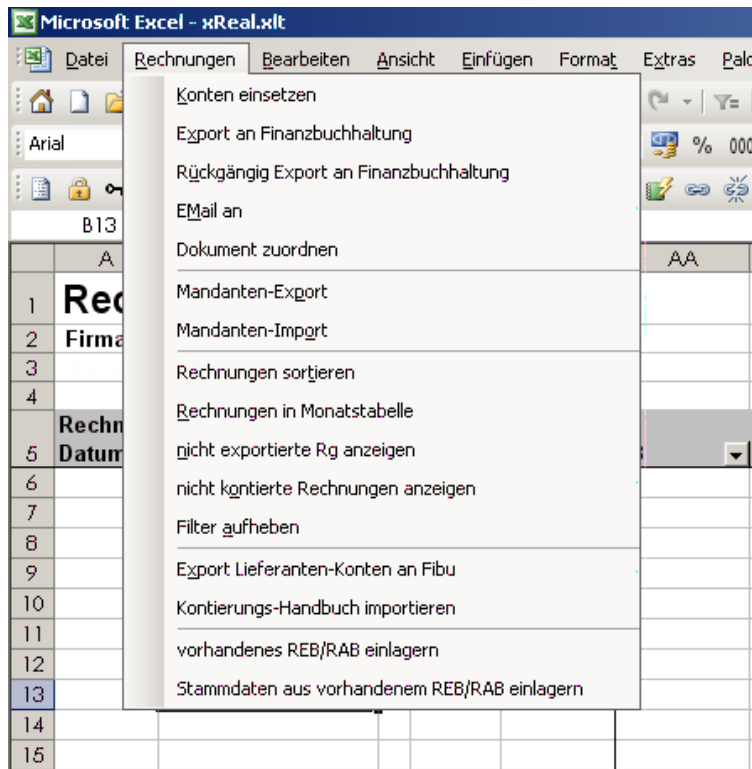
Microsoft Excel - xReal.xlt

Datei Rechnungen Bearbeiten Ansicht Einfügen Format Extras Palo

Arial

%

B13

A

AA

1 Rec

2 Firma

3

4

5 Rechn Datum

6

7

8

9

10

11

12

13

14

15

Konten einsetzen
Export an Finanzbuchhaltung
Rückgängig Export an Finanzbuchhaltung
EMail an
Dokument zuordnen
Mandanten-Export
Mandanten-Import
Rechnungen sortieren
Rechnungen in Monatstabelle
nicht exportierte Rg anzeigen
nicht kontierte Rechnungen anzeigen
Filter aufheben
Export Lieferanten-Konten an Fibu
Kontierungs-Handbuch importieren
vorhandenes REB/RAB einlagern
Stammdaten aus vorhandenem REB/RAB einlagern